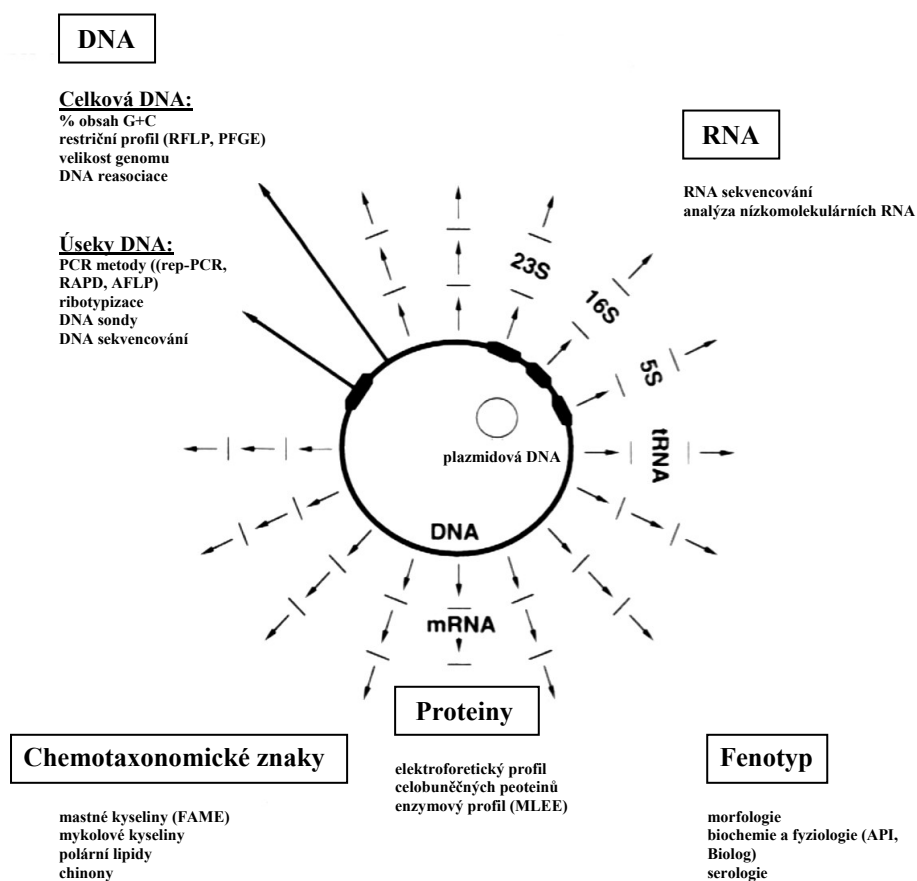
DNA

Celková DNA:
% obsah G+C
restriční profil (RFLP, PFGE)
velikost genomu
DNA reasociace

Úseky DNA:
PCR metody ((rep-PCR, RAPD, AFLP)
ribotypizace
DNA sondy
DNA sekvencování

RNA

RNA sekvencování
analýza nízkomolekulárních RNA

23S
16S
5S
tRNA

plazmidová DNA

DNA

mRNA

Proteiny

elektroforetický profil celobuněčných peoteinů
enzymový profil (MLEE)

Chemotaxonomické znaky

mastné kyseliny (FAME)
mykolové kyseliny
polární lipidy
chinony

Fenotyp

morfologie
biochemie a fyziologie (API, Biolog)
serologie